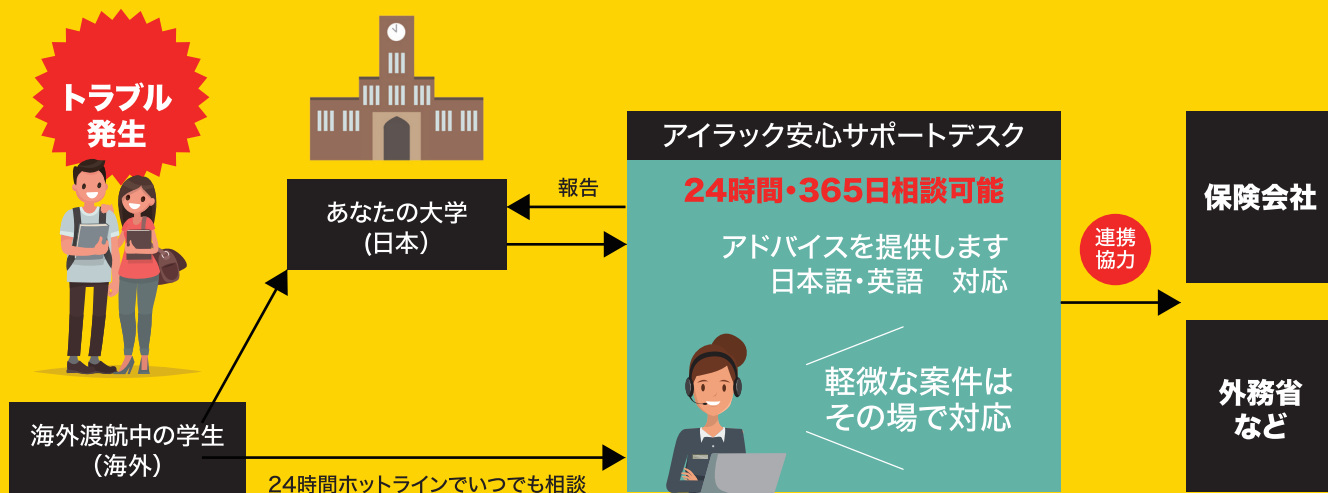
トラブル発生

あなたの大学
（日本）

報告

アイラック安心サポートデスク

24時間・365日相談可能

アドバイスを提供します
日本語・英語　対応

軽微な案件は
その場で対応

連携協力

保険会社

外務省
など

海外渡航中の学生
（海外）

24時間ホットラインでいつでも相談